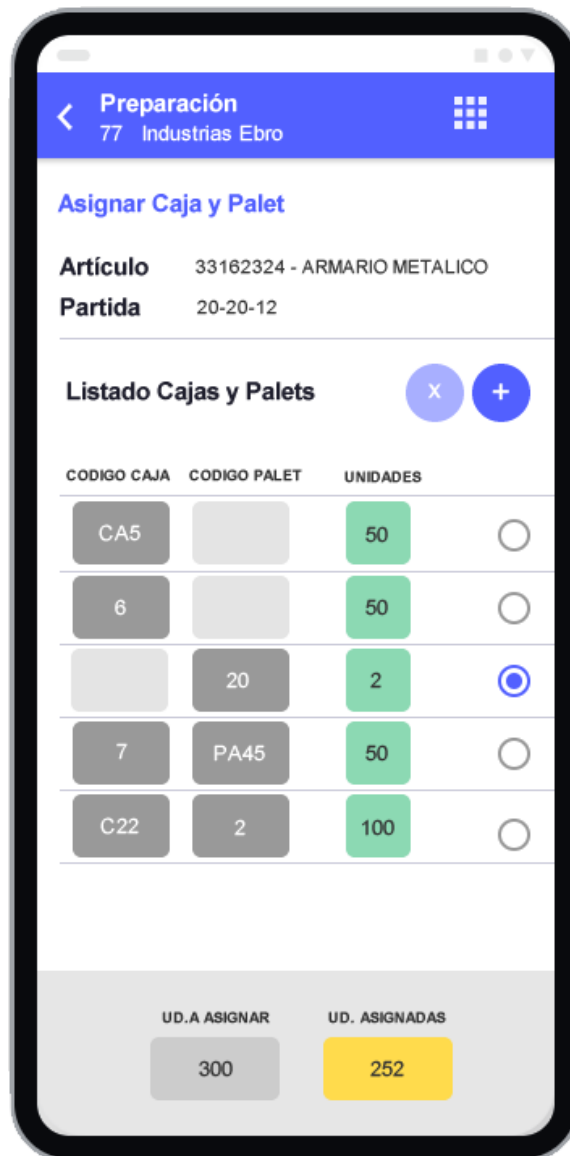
Preparación
77 Industrias Ebro

Asignar Caja y Palet

Artículo 33162324 - ARMARIO METALICO
Partida 20-20-12

Listado Cajas y Palets

x +

| CODIGO CAJA | CODIGO PALET | UNIDADES |
|---|---|---|
| CA5 | | 50 |
| 6 | | 50 |
| | 20 | 2 |
| 7 | PA45 | 50 |
| C22 | 2 | 100 |

UD.A ASIGNAR
300

UD. ASIGNADAS
252